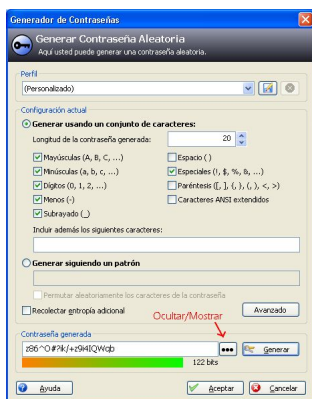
Generador de Contraseñas

Generar Contraseña Aleatoria
Aquí usted puede generar una contraseña aleatoria.

Perfil
(Personalizado)

Configuración actual
Generar usando un conjunto de caracteres:
Longitud de la contraseña generada: 20

Mayúsculas (A, B, C, ...)
Espacio ( )
Minúsculas (a, b, c, ...)
Especiales (!, $, %, &, ...)
Dígitos (0, 1, 2, ...)
Paréntesis ([, ], {, }, (, ), <, >)
Menos (-)
Caracteres ANSI extendidos
Subrayado (_)

Incluir además los siguientes caracteres:

Generar siguiendo un patrón

Permutar aleatoriamente los caracteres de la contraseña
Recolectar entropía adicional
Avanzado

Ocultar/Mostrar
Contraseña generada
z86~O#?k/+z94lQWqb
•••
Generar
122 bits

Ayuda
Aceptar
Cancelar